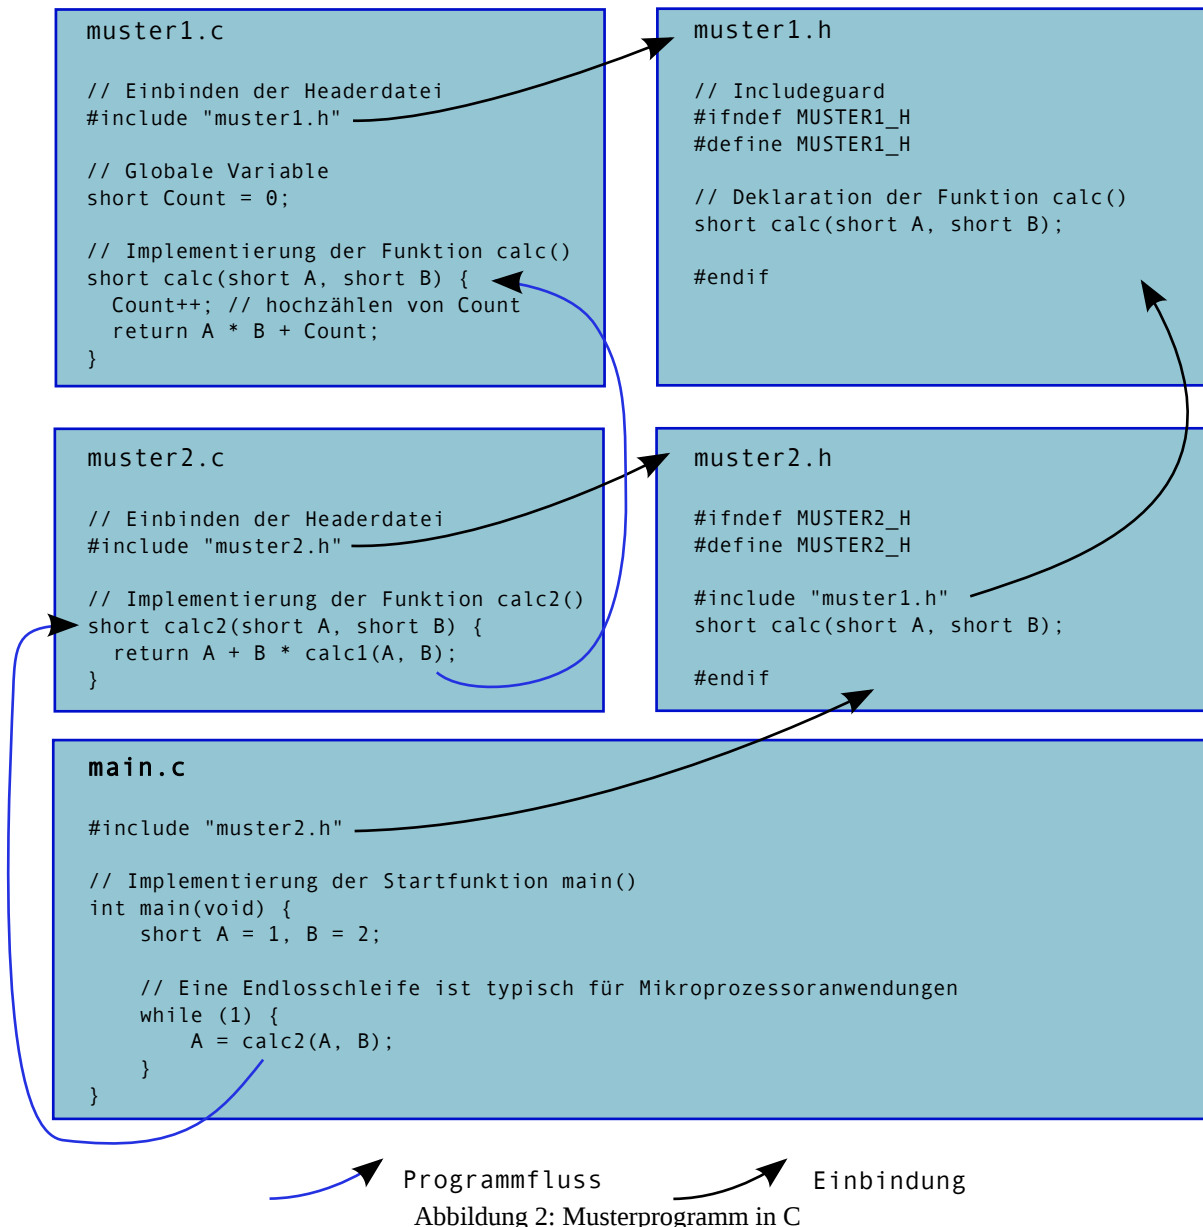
muster1.c

// Einbinden der Headerdatei
#include "muster1.h"

// Globale Variable
short Count = 0;

// Implementierung der Funktion calc()
short calc(short A, short B) {
  Count++; // hochzählen von Count
  return A * B + Count;
}

muster1.h

// Includeguard
#ifndef MUSTER1_H
#define MUSTER1_H

// Deklaration der Funktion calc()
short calc(short A, short B);

#endif

muster2.c

// Einbinden der Headerdatei
#include "muster2.h"

// Implementierung der Funktion calc2()
short calc2(short A, short B) {
  return A + B * calc1(A, B);
}

muster2.h

#ifndef MUSTER2_H
#define MUSTER2_H

#include "muster1.h"
short calc(short A, short B);

#endif

main.c

#include "muster2.h"

// Implementierung der Startfunktion main()
int main(void) {
    short A = 1, B = 2;

    // Eine Endlosschleife ist typisch für Mikroprozessoranwendungen
    while (1) {
        A = calc2(A, B);
    }
}

Programmfluss

Einbindung

Abbildung 2: Musterprogramm in C